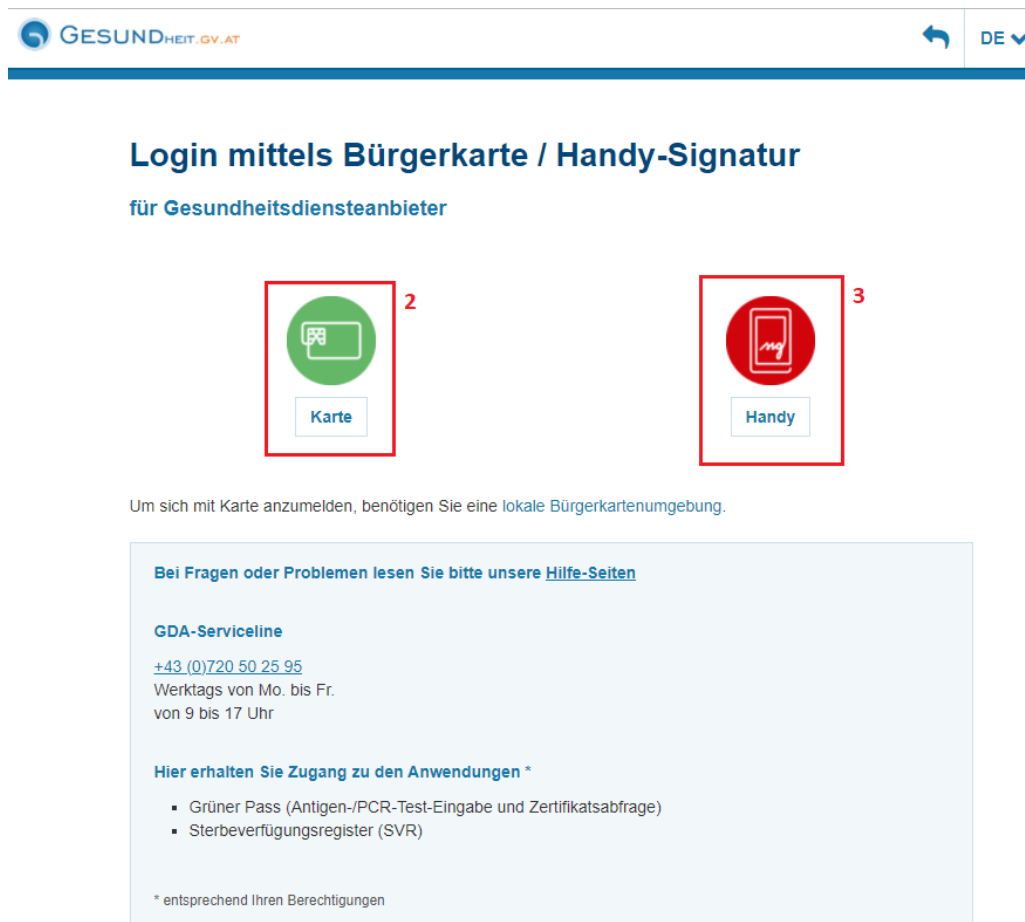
GESUNDHEIT.GV.AT

DE

Login mittels Bürgerkarte / Handy-Signatur

für Gesundheitsdiensteanbieter

2

Karte

3

Handy

Um sich mit Karte anzumelden, benötigen Sie eine lokale Bürgerkartenumgebung.

Bei Fragen oder Problemen lesen Sie bitte unsere Hilfe-Seiten

GDA-Serviceline

+43 (0)720 50 25 95
Werktags von Mo. bis Fr.
von 9 bis 17 Uhr

Hier erhalten Sie Zugang zu den Anwendungen *

- Grüner Pass (Antigen-/PCR-Test-Eingabe und Zertifikatsabfrage)
- Sterbeverfügungsregister (SVR)

* entsprechend Ihren Berechtigungen